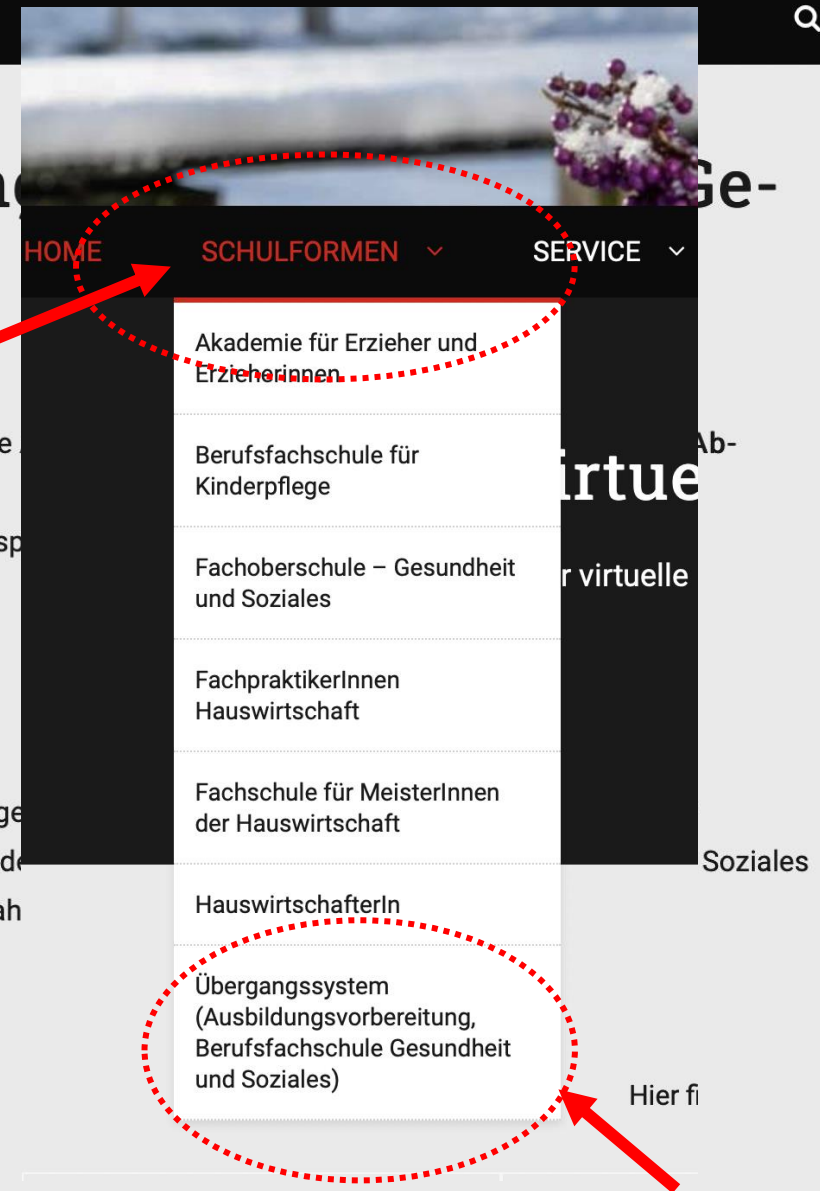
Ge-

HOME SCHULFORMEN SERVICE

Akademie für Erzieher und Erzieherinnen

Berufsfachschule für Kinderpflege

Fachoberschule – Gesundheit und Soziales

FachpraktikerInnen Hauswirtschaft

Fachschule für MeisterInnen der Hauswirtschaft

HauswirtschafterIn

Übergangssystem (Ausbildungsvorbereitung, Berufsfachschule Gesundheit und Soziales)

e A

Ab-

irtue

sp

r virtuelle

ge

de

Soziales

ah

Hier fi